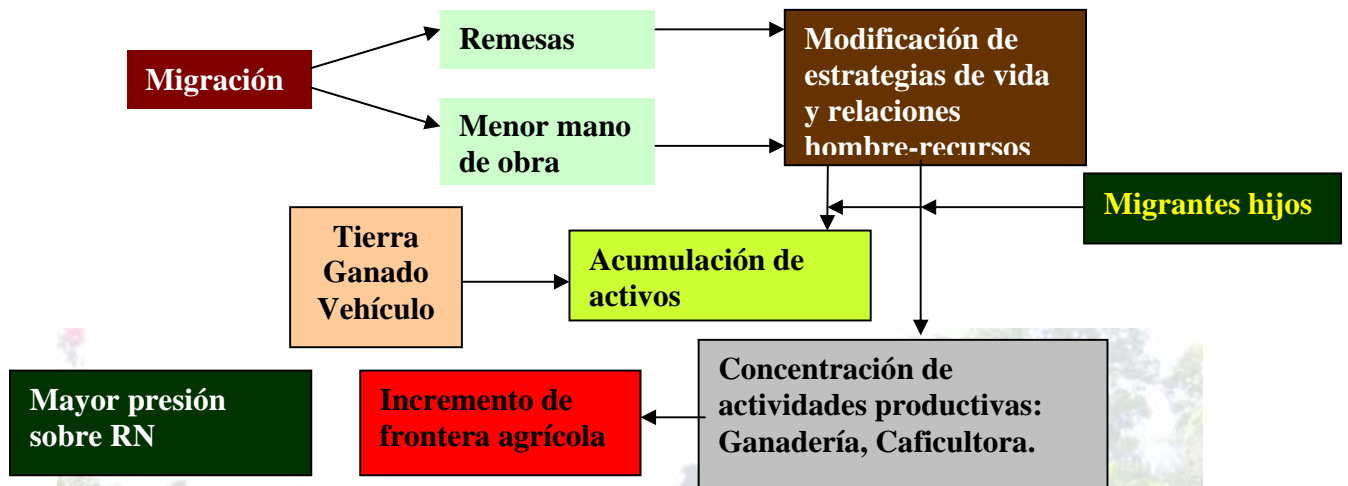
Migración

Remesas

Menor mano de obra

Modificación de estrategias de vida y relaciones hombre-recursos

Migrantes hijos

Tierra Ganado Vehículo

Acumulación de activos

Mayor presión sobre RN

Incremento de frontera agrícola

Concentración de actividades productivas: Ganadería, Caficultora.